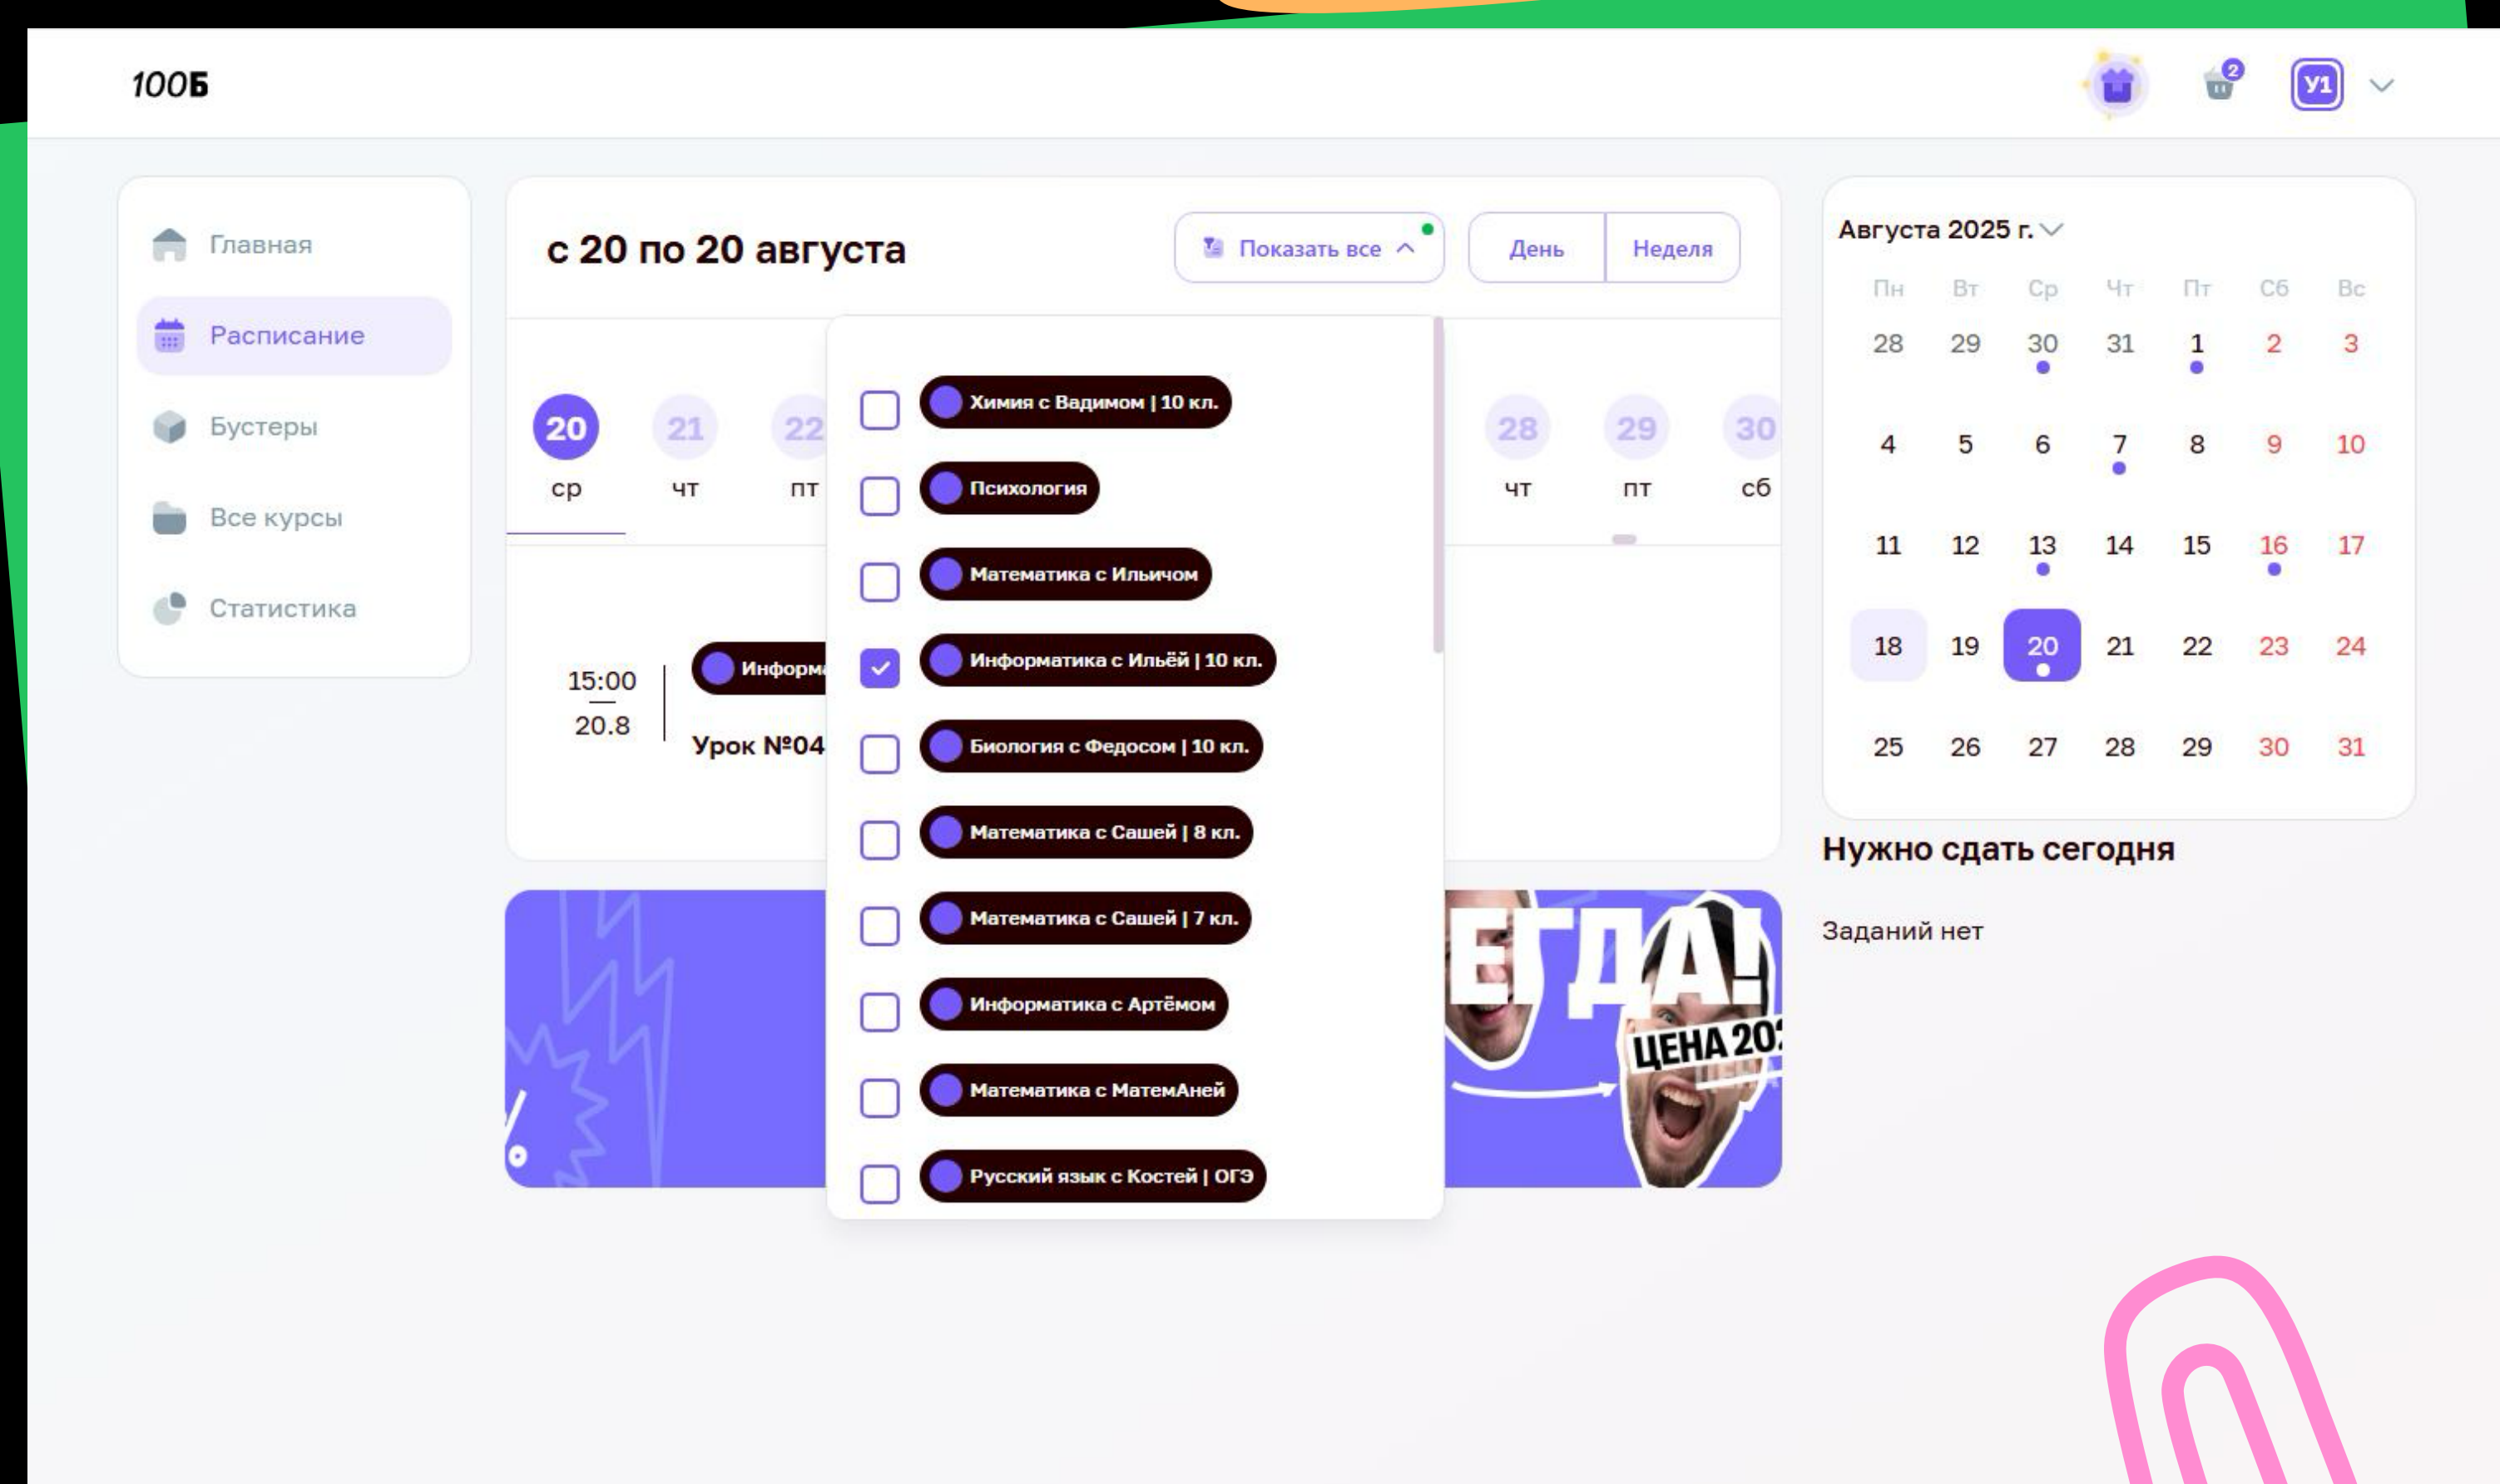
100Б

2

У1

Главная

Расписание

Бустеры

Все курсы

Статистика

с 20 по 20 августа

Показать все

День

Неделя

20 ср

21 чт

22 пт

28 чт

29 пт

30 сб

15:00

20.8

Информ

Урок №04

Химия с Вадимом | 10 кл.

Психология

Математика с Ильичом

Информатика с Ильёй | 10 кл.

Биология с Федосом | 10 кл.

Математика с Сашей | 8 кл.

Математика с Сашей | 7 кл.

Информатика с Артёмом

Математика с МатемАней

Русский язык с Костей | ОГЭ

ЕГДА!

ЦЕНА 20

Августа 2025 г.

| Пн | Вт | Ср | Чт | Пт | Сб | Вс |
|---|---|---|---|---|---|---|
| 28 | 29 | 30 | 31 | 1 | 2 | 3 |
| 4 | 5 | 6 | 7 | 8 | 9 | 10 |
| 11 | 12 | 13 | 14 | 15 | 16 | 17 |
| 18 | 19 | 20 | 21 | 22 | 23 | 24 |
| 25 | 26 | 27 | 28 | 29 | 30 | 31 |

Нужно сдать сегодня

Заданий нет